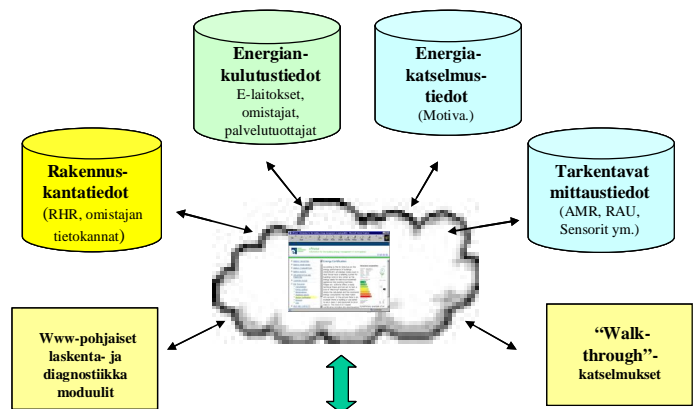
Rakennuskantatiedot
(RHR, omistajan tietokannat)

Energiankulutustiedot
E-laitokset, omistajat, palvelutuottajat

Energiakatselmustiedot
(Motiva.)

Tarkentavat mittaustiedot
(AMR, RAU, Sensorit ym.)

Www-pohjaiset laskenta- ja diagnostiikka moduulit

"Walkthrough"-katselmukset